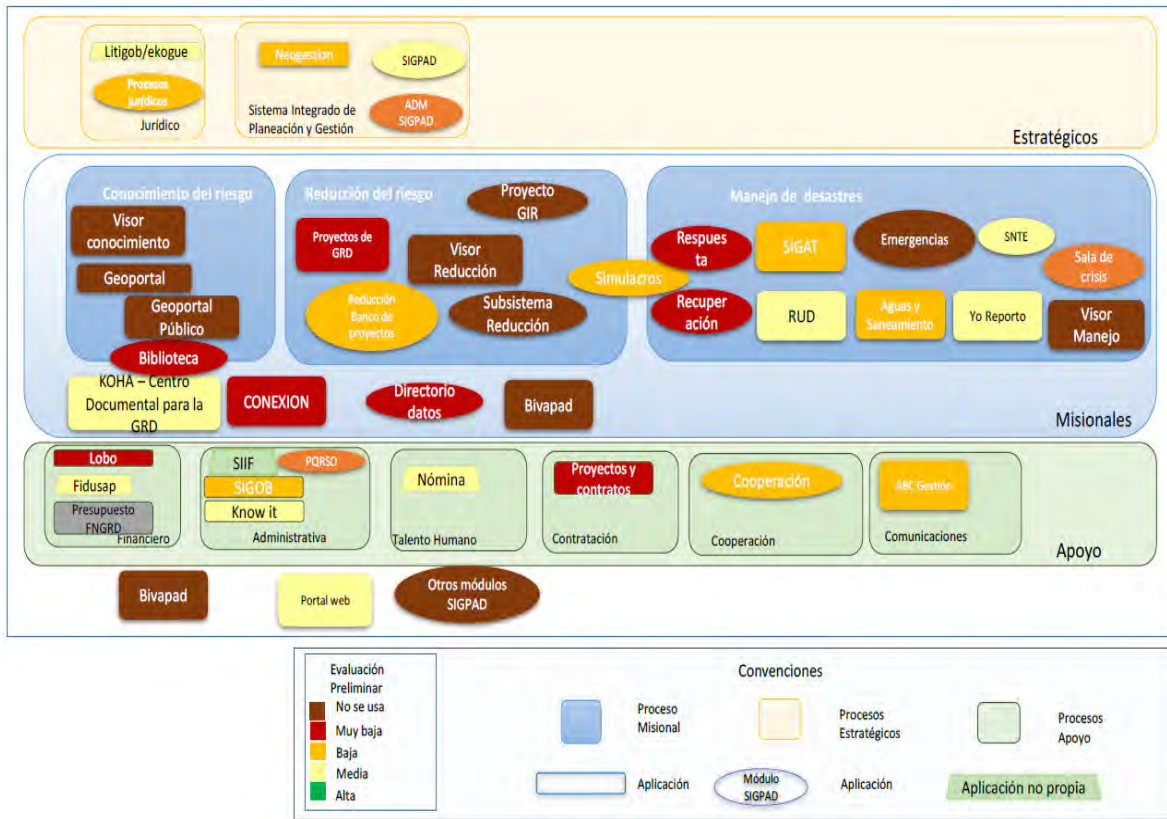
Litigob/ekogue

Procesos jurídicos

Jurídico

Neogestion

SIGPAD

Sistema Integrado de Planeación y Gestión

ADM SIGPAD

Estratégicos

Conocimiento del riesgo

Visor conocimiento

Geoportal

Geoportal Público

Biblioteca

Reducción del riesgo

Proyecto GIR

Proyectos de GRD

Visor Reducción

Reducción Banco de proyectos

Subsistema Reducción

Simulacros

Manejo de desastres

Respuesta

SIGAT

Emergencias

SNTE

Sala de crisis

Recuperación

RUD

Aguas y Saneamiento

Yo Reporto

Visor Manejo

KOHA – Centro Documental para la GRD

CONEXION

Directorio datos

Bivapad

Misionales

Lobo

Fidusap

Presupuesto FNGRD

Financiero

SIIF

PQRSD

SIGOB

Know it

Administrativa

Nómina

Talento Humano

Proyectos y contratos

Contratación

Cooperación

Cooperación

ABC Gestión

Comunicaciones

Apoyo

Bivapad

Portal web

Otros módulos SIGPAD

Evaluación Preliminar
No se usa
Muy baja
Baja
Media
Alta

Convenciones

Proceso Misional

Procesos Estratégicos

Procesos Apoyo

Aplicación

Módulo SIGPAD

Aplicación

Aplicación no propia